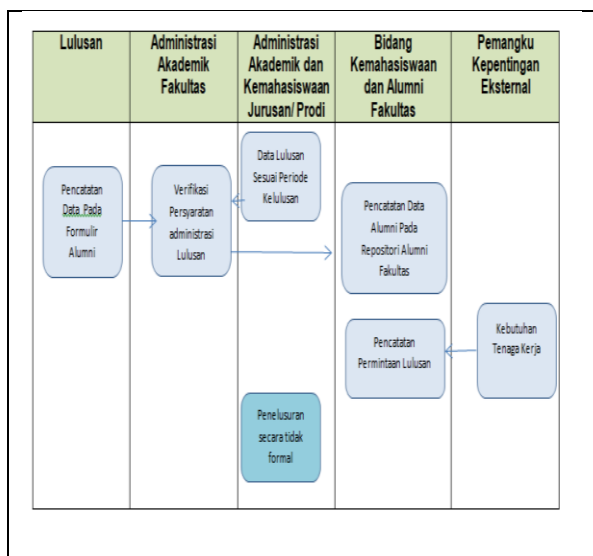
| Lulusan | Administrasi Akademik Fakultas | Administrasi Akademik dan Kemahasiswaan Jurusan/ Prodi | Bidang Kemahasiswaan dan Alumni Fakultas | Pemangku Kepentingan Eksternal |
|---|---|---|---|---|
| Pencatatan Data Pada Formulir Alumni | Verifikasi Persyaratan administrasi Lulusan | Data Lulusan Sesuai Periode Kelulusan | Pencatatan Data Alumni Pada Repositori Alumni Fakultas | |
| | | | Pencatatan Permintaan Lulusan | Kebutuhan Tenaga Kerja |
| | | Penelusuran secara tidak formal | | |